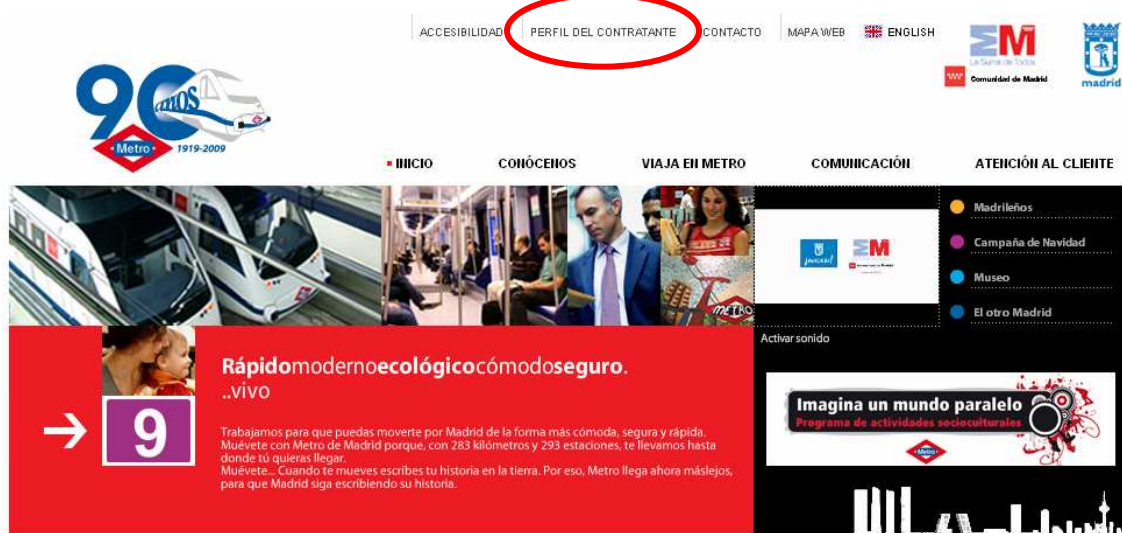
ACCESIBILIDAD PERFIL DEL CONTRATANTE CONTACTO MAPA WEB ENGLISH

La Suma de Todos
Comunidad de Madrid

madrid

90 AÑOS
Metro
1919-2009

INICIO CONÓCENOS VIAJA EN METRO COMUNICACIÓN ATENCIÓN AL CLIENTE

METRO

Madrileños
Campaña de Navidad
Museo
El otro Madrid

Activar sonido

9

Rápidomodernoecológicocómodoseguro.
..vivo

Trabajamos para que puedas moverte por Madrid de la forma más cómoda, segura y rápida. Muévete con Metro de Madrid porque, con 283 kilómetros y 293 estaciones, te llevamos hasta donde tú quieras llegar.
Muévete... Cuando te mueves escribes tu historia en la tierra. Por eso, Metro llega ahora máslejos, para que Madrid siga escribiendo su historia.

Imagina un mundo paralelo
Programa de actividades socioculturales
Metro